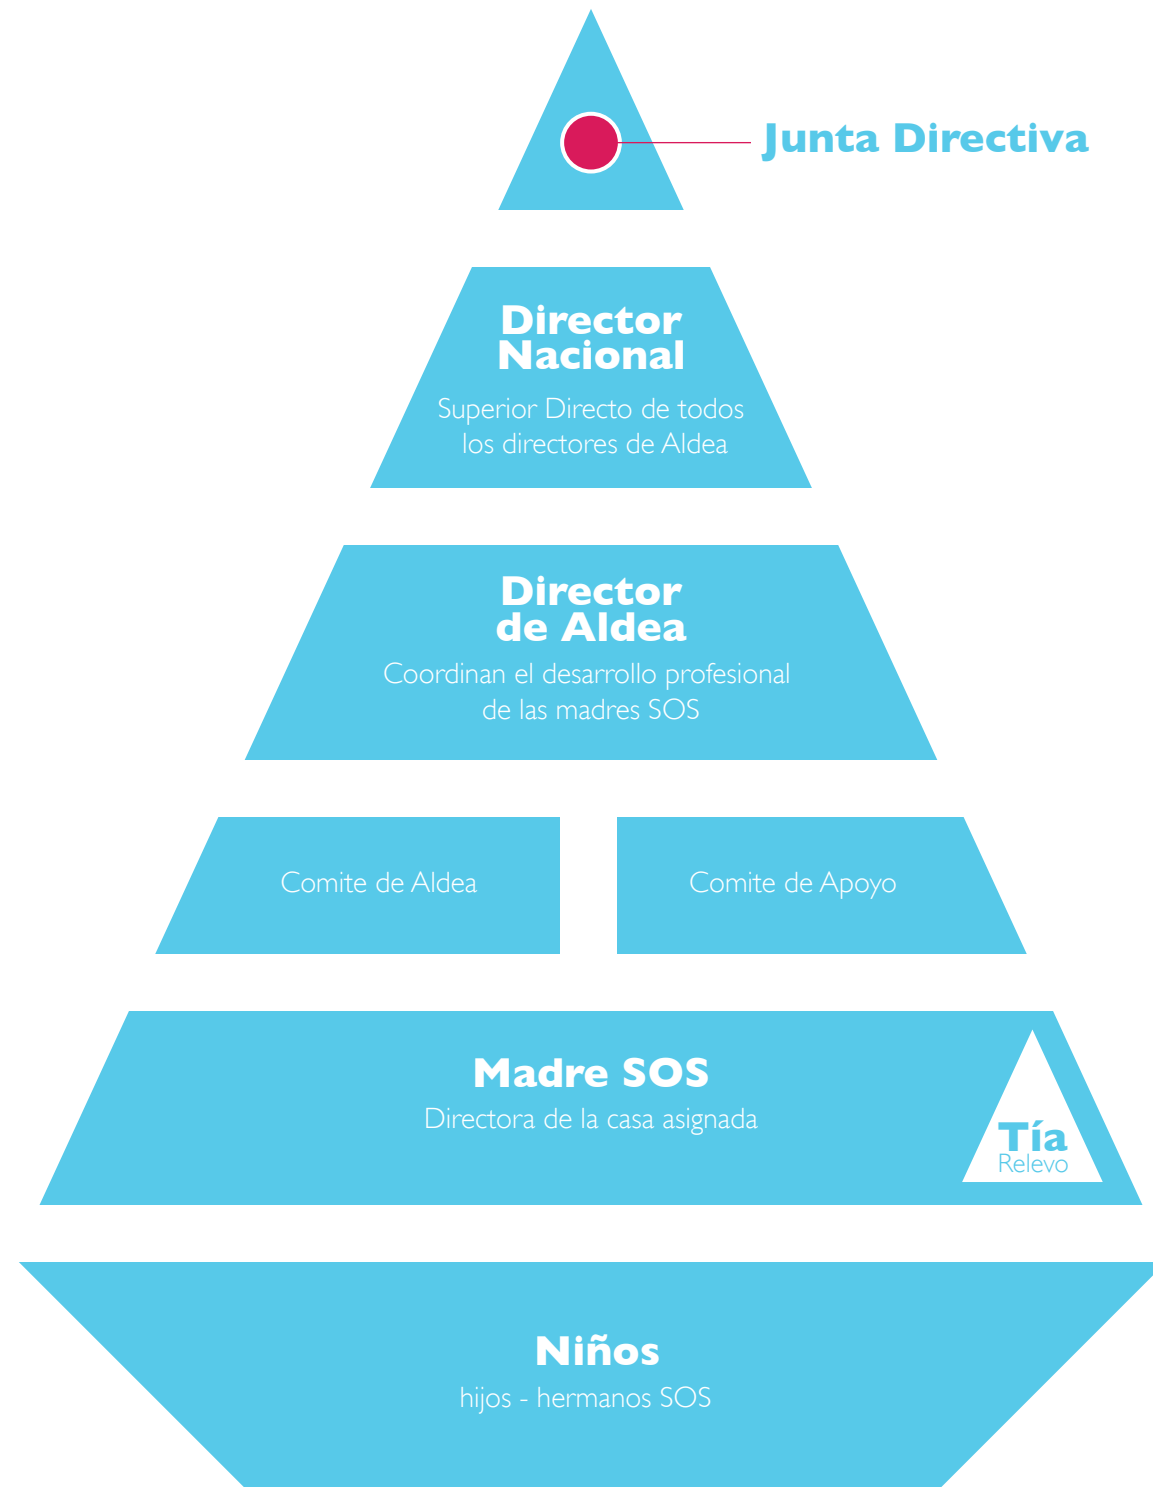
Junta Directiva

Director Nacional
Superior Directo de todos los directores de Aldea

Director de Aldea
Coordinan el desarrollo profesional de las madres SOS

Comite de Aldea

Comite de Apoyo

Madre SOS
Directora de la casa asignada

Tía
Relevo

Niños
hijos - hermanos SOS